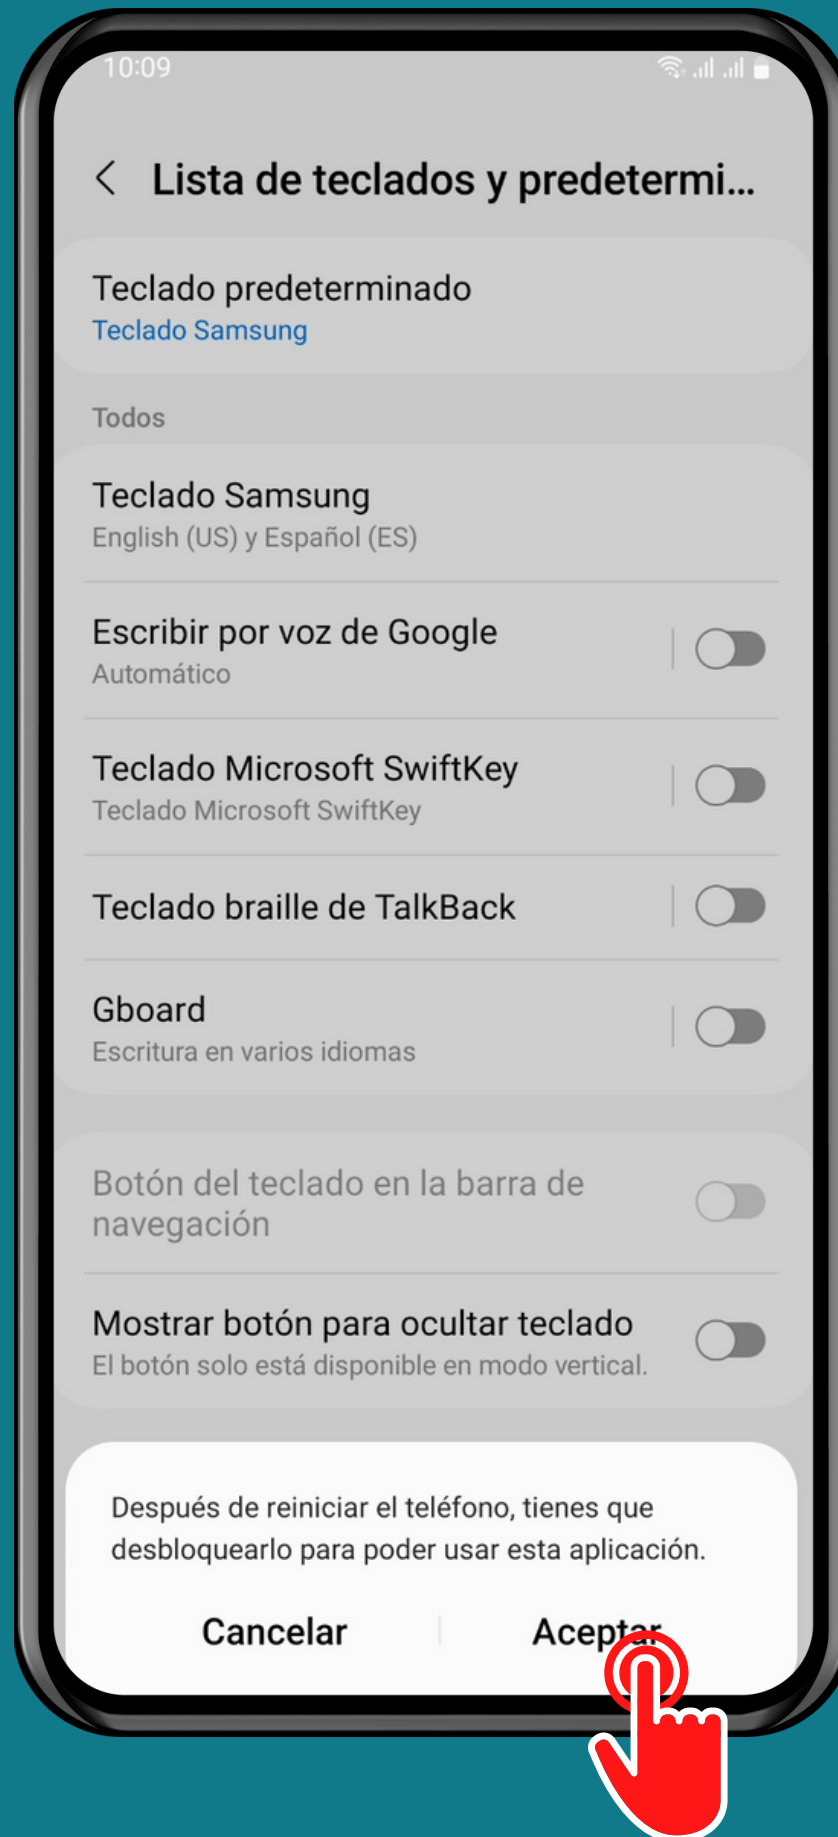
10:09

Lista de teclados y predetermi...

Teclado predeterminado
Teclado Samsung

Todos

Teclado Samsung
English (US) y Español (ES)

Escribir por voz de Google
Automático

Teclado Microsoft SwiftKey
Teclado Microsoft SwiftKey

Teclado braille de TalkBack

Gboard
Escritura en varios idiomas

Botón del teclado en la barra de navegación

Mostrar botón para ocultar teclado
El botón solo está disponible en modo vertical.

Después de reiniciar el teléfono, tienes que desbloquearlo para poder usar esta aplicación.

Cancelar

Acept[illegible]